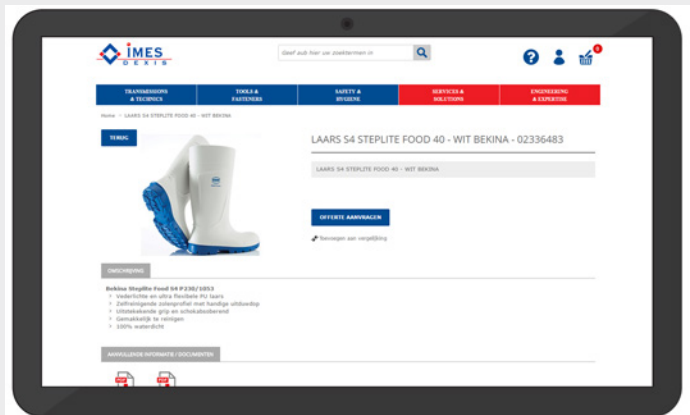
IMES DEXIS

Geef hier uw zoektermen in

0

TRANSMISSIONS & TECHNICS

TOOLS & FASTENERS

SAFETY & HYGIENE

SERVICES & SOLUTIONS

ENGINEERING & EXPERTISE

Home > LAARS S4 STEPLITE FOOD 40 - WIT BEKINA

TERUG

LAARS S4 STEPLITE FOOD 40 - WIT BEKINA - 02336483

LAARS S4 STEPLITE FOOD 40 - WIT BEKINA

OFFERTE AANVRAGEN

Toevoegen aan vergelijking

OMSCHRIJVING

Bekina Steplite Food S4 P230/1053
Vederlichte en ultra flexibele PU laars
Zelfreinigende zoolprofiel met handige uitloopdop
Uitstekende grip en schokabsorberend
Gemakkelijk te reinigen
100% waterdicht

AANVULLENDE INFORMATIE / DOCUMENTEN

PDF

PDF